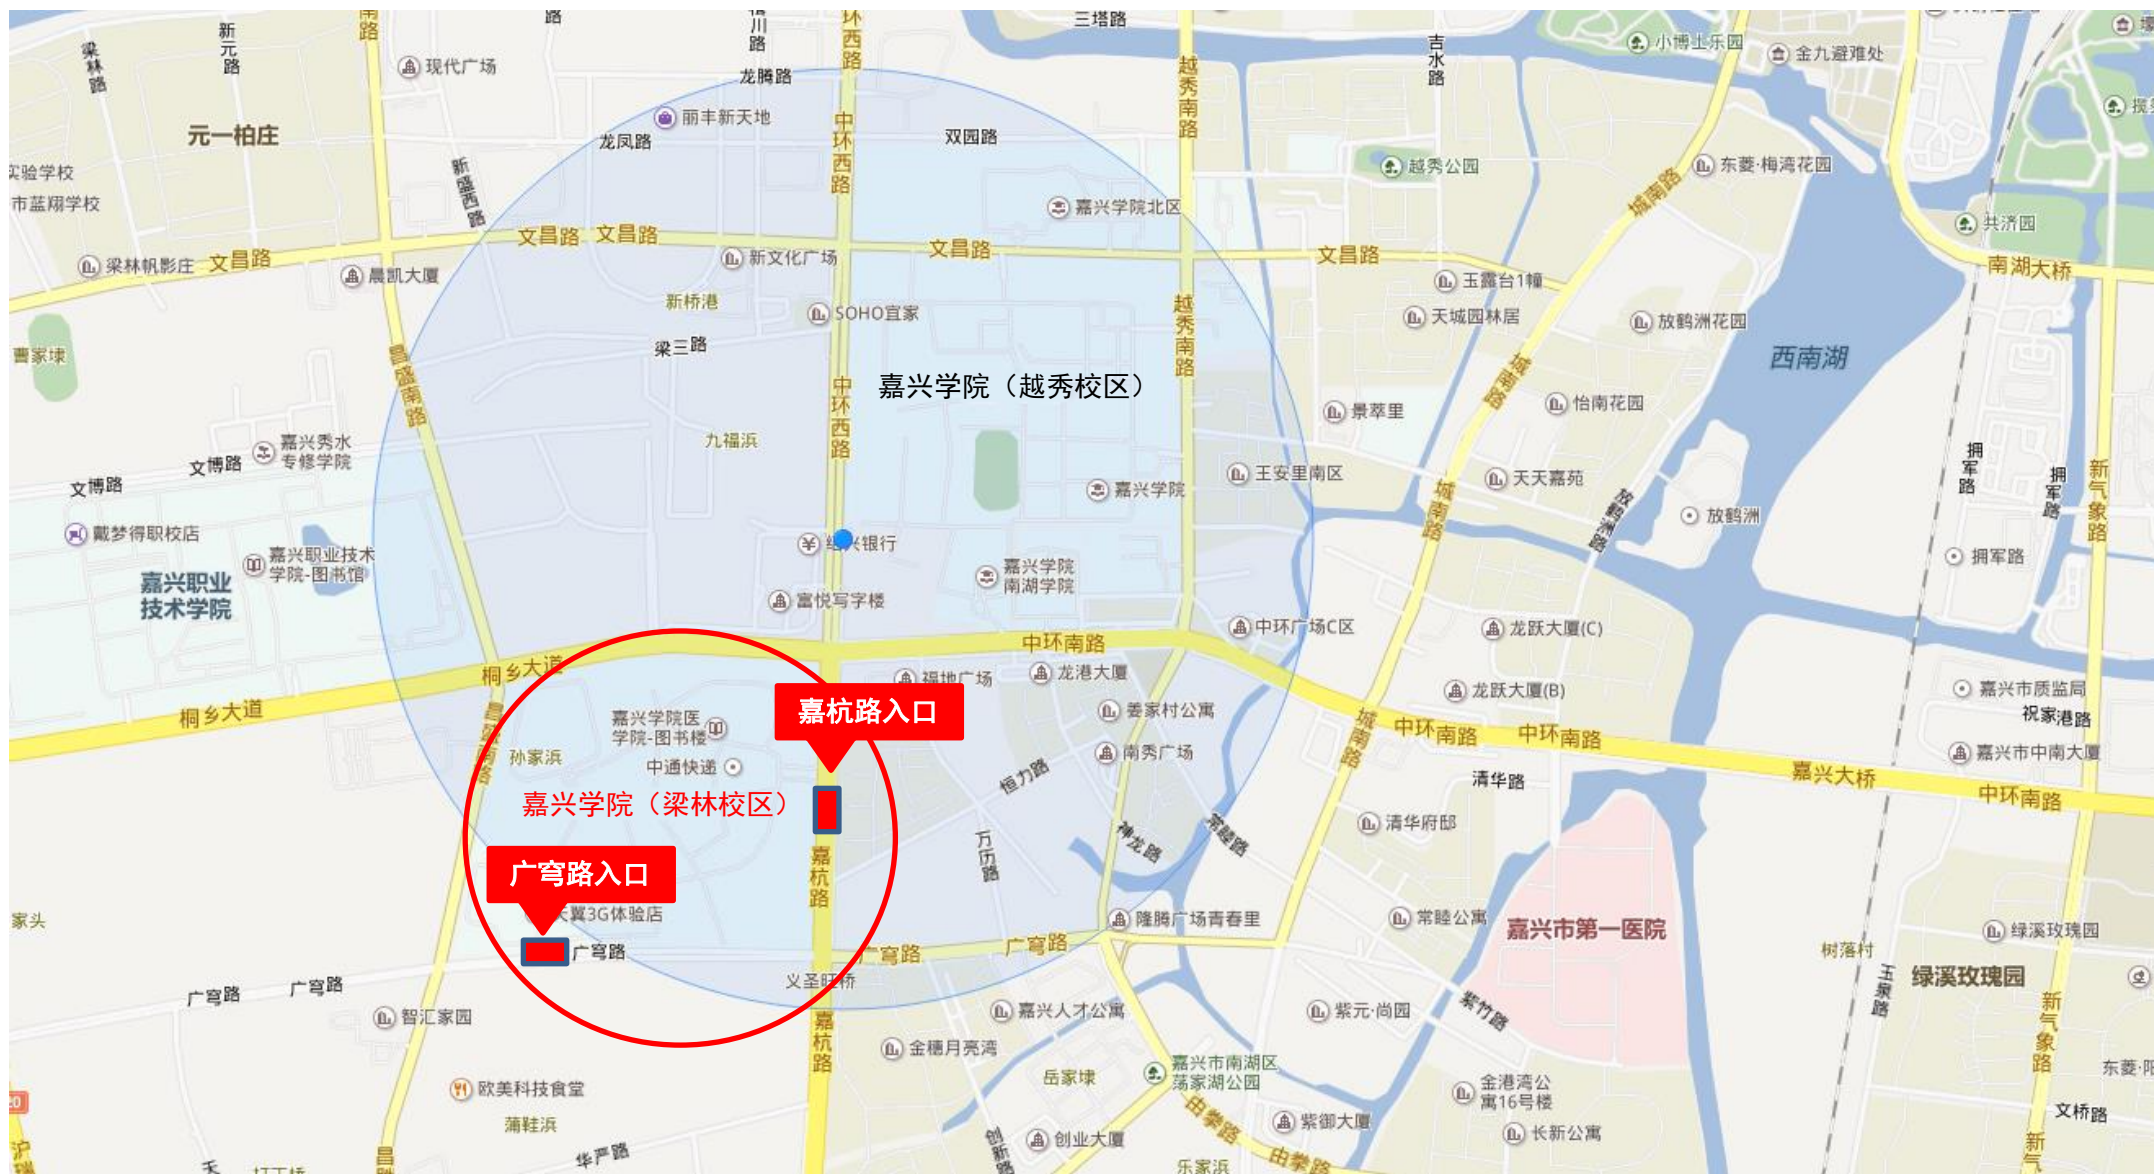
新元路
梁林路
现代广场
路
川路
龙腾路
环西路
三塔路
越秀南路
吉水路
小博士乐园
金九避难处
元一柏庄
丽丰新天地
龙凤路
中环西路
双园路
越秀公园
东菱·梅湾花园
实验学校
市蓝翔学校
新盛西路
嘉兴学院北区
共济园
文昌路
文昌路
文昌路
文昌路
梁林帆影庄
文昌路
新文化广场
城南路
晨凯大厦
南湖大桥
玉露台1幢
新桥港
SOHO宜家
天城园林居
放鹤洲花园
曹家埭
梁三路
昌盛南路
中环西路
嘉兴学院（越秀校区）
越秀南路
西南湖
景萃里
怡南花园
城南路
嘉兴秀水专修学院
九福浜
文博路
文博路
王安里南区
天天嘉苑
拥军路
拥军路
新气象路
嘉兴学院
放鹤洲
放鹤洲路
戴梦得职校店
嘉兴职业技术学院-图书馆
银行
嘉兴学院南湖学院
城南路
拥军路
嘉兴职业技术学院
富悦写字楼
中环南路
中环广场C区
龙跃大厦(C)
桐乡大道
福地广场
龙港大厦
嘉兴市质监局
桐乡大道
龙跃大厦(B)
祝家港路
嘉兴学院医学院-图书楼
嘉杭路入口
姜家村公寓
中环南路
中环南路
昌盛南路
孙家浜
中通快递
南秀广场
嘉兴市中南大厦
嘉兴学院（梁林校区）
恒力路
清华路
嘉兴大桥
中环南路
城南路
清华府邸
万历路
神龙路
常德路
嘉杭路
广穹路入口
家头
天翼3G体验店
隆腾广场青春里
常睦公寓
嘉兴市第一医院
绿溪玫瑰园
广穹路
广穹路
广穹路
树落村
玉泉路
绿溪玫瑰园
义圣旺桥
广穹路
广穹路
智汇家园
嘉兴人才公寓
紫元·尚园
紫竹路
新气象路
金穗月亮湾
嘉杭路
岳家埭
嘉兴市南湖区荡家湖公园
东菱
欧美科技食堂
金港湾公寓16号楼
文桥路
中港路
紫御大厦
创新路
创业大厦
长新公寓
新
蒲鞋浜
华严路
中港路
乐家浜
沪
昌
禾